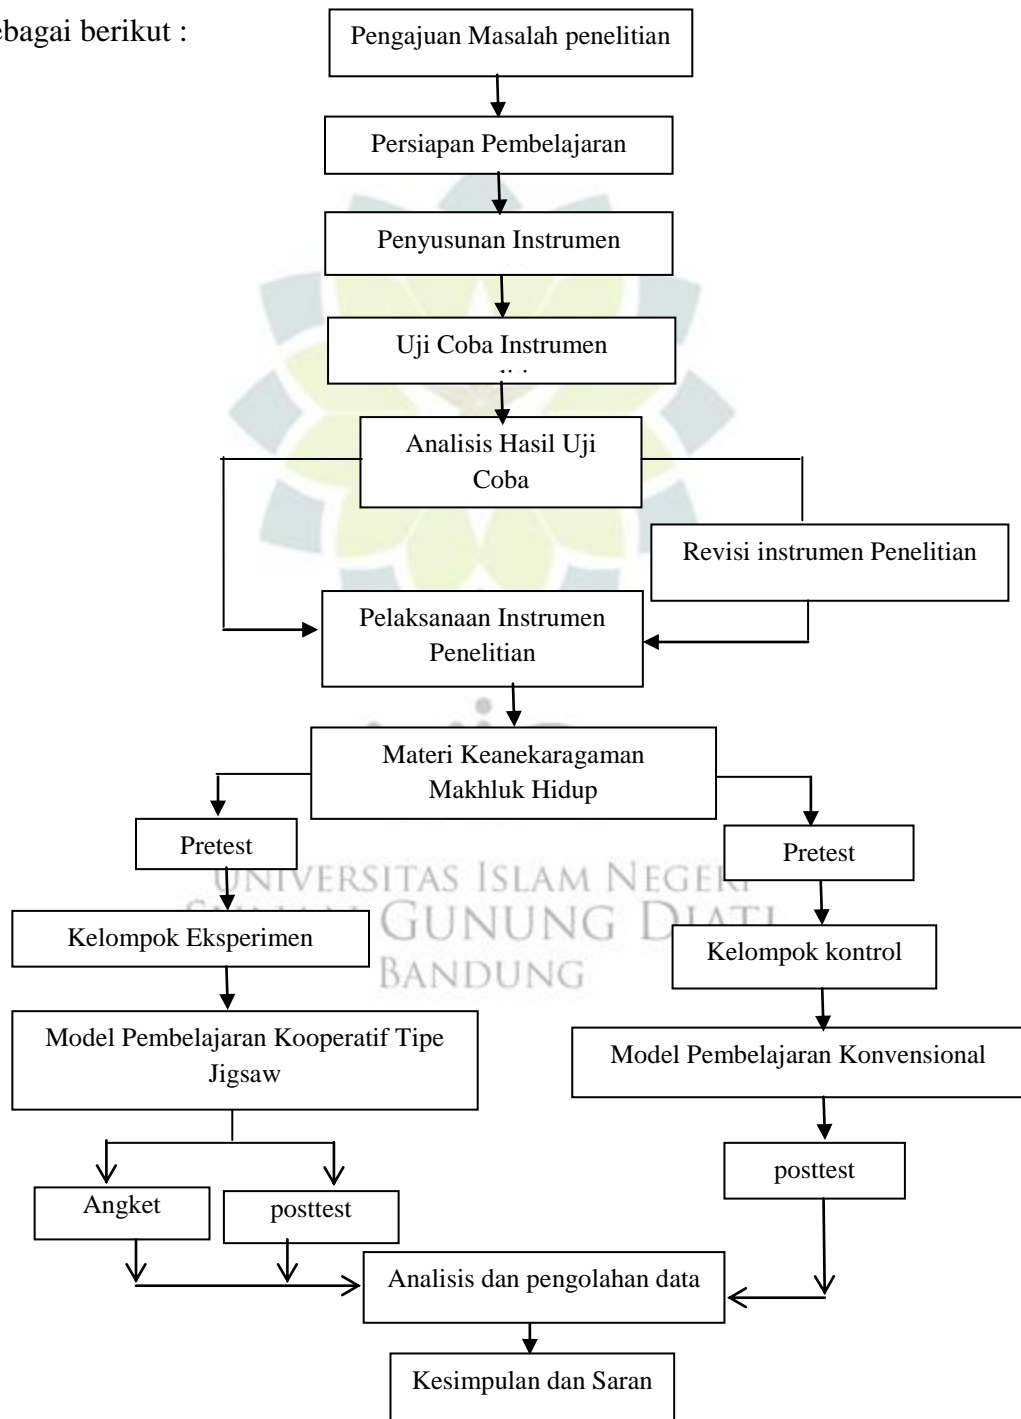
ebagai berikut :

Pengajuan Masalah penelitian

Persiapan Pembelajaran

Penyusunan Instrumen

Uji Coba Instrumen

Analisis Hasil Uji Coba

Revisi instrumen Penelitian

Pelaksanaan Instrumen Penelitian

Materi Keanekaragaman Makhluk Hidup

Pretest

Pretest

UNIVERSITAS ISLAM NEGERI SUNAN GUNUNG DJATI BANDUNG

Kelompok Eksperimen

Kelompok kontrol

Model Pembelajaran Kooperatif Tipe Jigsaw

Model Pembelajaran Konvensional

posttest

Angket

posttest

Analisis dan pengolahan data

Kesimpulan dan Saran